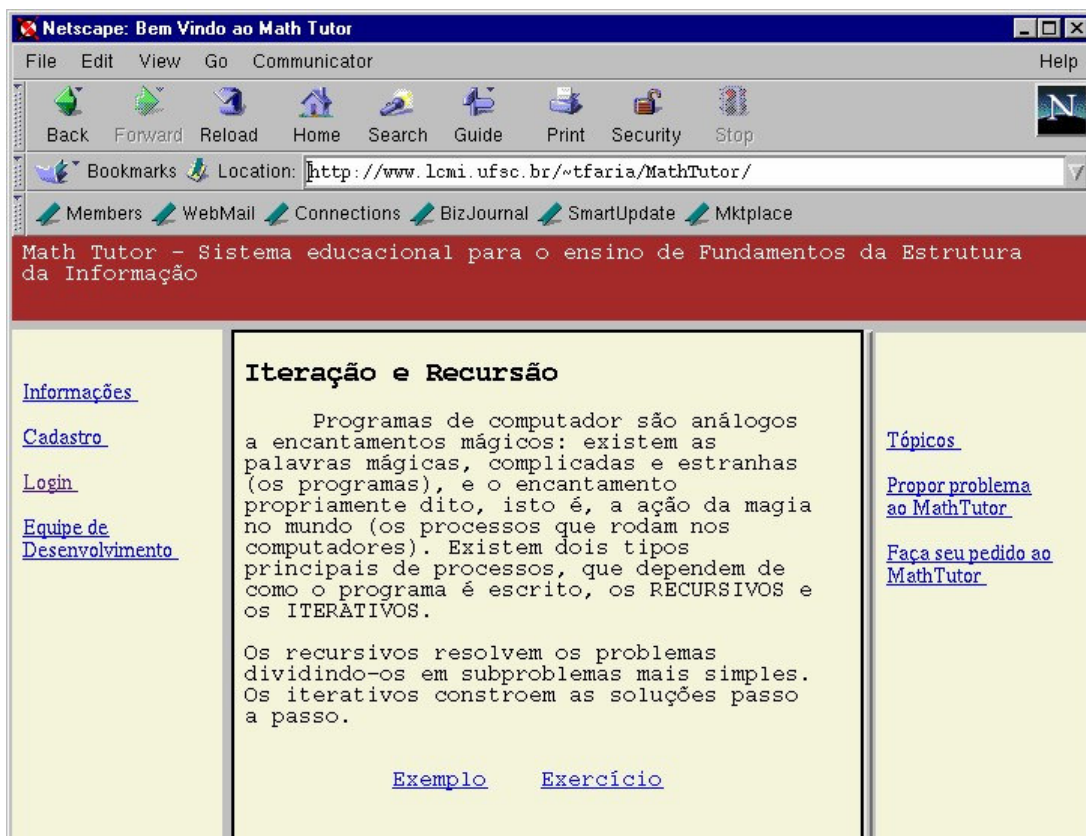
Netscape: Bem Vindo ao Math Tutor

File Edit View Go Communicator Help

Back Forward Reload Home Search Guide Print Security Stop

Bookmarks Location: http://www.lcmi.ufsc.br/~tfaria/MathTutor/

Members WebMail Connections BizJournal SmartUpdate Mktplace

Math Tutor - Sistema educacional para o ensino de Fundamentos da Estrutura da Informação

Informações

Cadastro

Login

Equipe de Desenvolvimento

Iteração e Recursão

Programas de computador são análogos a encantamentos mágicos: existem as palavras mágicas, complicadas e estranhas (os programas), e o encantamento propriamente dito, isto é, a ação da magia no mundo (os processos que rodam nos computadores). Existem dois tipos principais de processos, que dependem de como o programa é escrito, os RECURSIVOS e os ITERATIVOS.

Os recursivos resolvem os problemas dividindo-os em subproblemas mais simples. Os iterativos constroem as soluções passo a passo.

Exemplo Exercício

Tópicos

Propor problema ao MathTutor

Faça seu pedido ao MathTutor